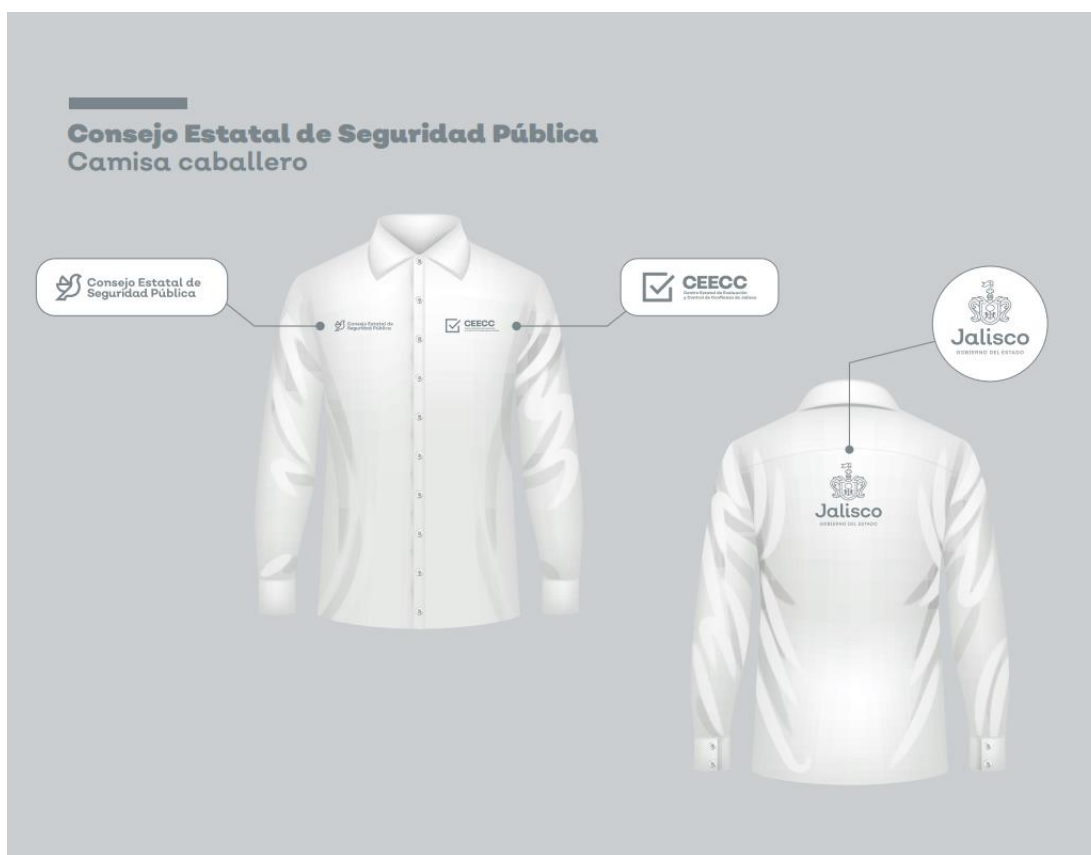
Consejo Estatal de Seguridad Pública
Camisa caballero

Consejo Estatal de Seguridad Pública

CEECC
Centro Estatal de Evaluación y Control de Confianza de Jalisco

Jalisco
GOBIERNO DEL ESTADO

Consejo Estatal de Seguridad Pública

CEECC

Jalisco
GOBIERNO DEL ESTADO